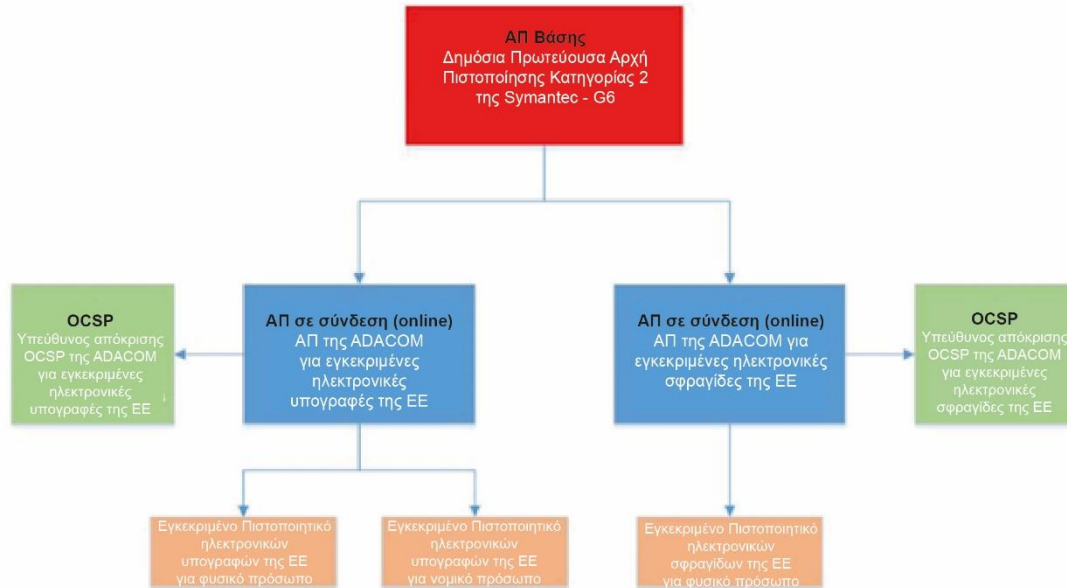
ΑΠ Βάσης
Δημόσια Πρωτεύουσα Αρχή Πιστοποίησης Κατηγορίας 2 της Symantec - G6

OCSP
Υπεύθυνος απόκρισης OCSP της ADACOM για εγκεκριμένες ηλεκτρονικές υπογραφές της ΕΕ

ΑΠ σε σύνδεση (online)
ΑΠ της ADACOM για εγκεκριμένες ηλεκτρονικές υπογραφές της ΕΕ

ΑΠ σε σύνδεση (online)
ΑΠ της ADACOM για εγκεκριμένες ηλεκτρονικές σφραγίδες της ΕΕ

OCSP
Υπεύθυνος απόκρισης OCSP της ADACOM για εγκεκριμένες ηλεκτρονικές σφραγίδες της ΕΕ

Εγκεκριμένο Πιστοποιητικό ηλεκτρονικών υπογραφών της ΕΕ για φυσικό πρόσωπο

Εγκεκριμένο Πιστοποιητικό ηλεκτρονικών υπογραφών της ΕΕ για νομικό πρόσωπο

Εγκεκριμένο Πιστοποιητικό ηλεκτρονικών σφραγίδων της ΕΕ για φυσικό πρόσωπο